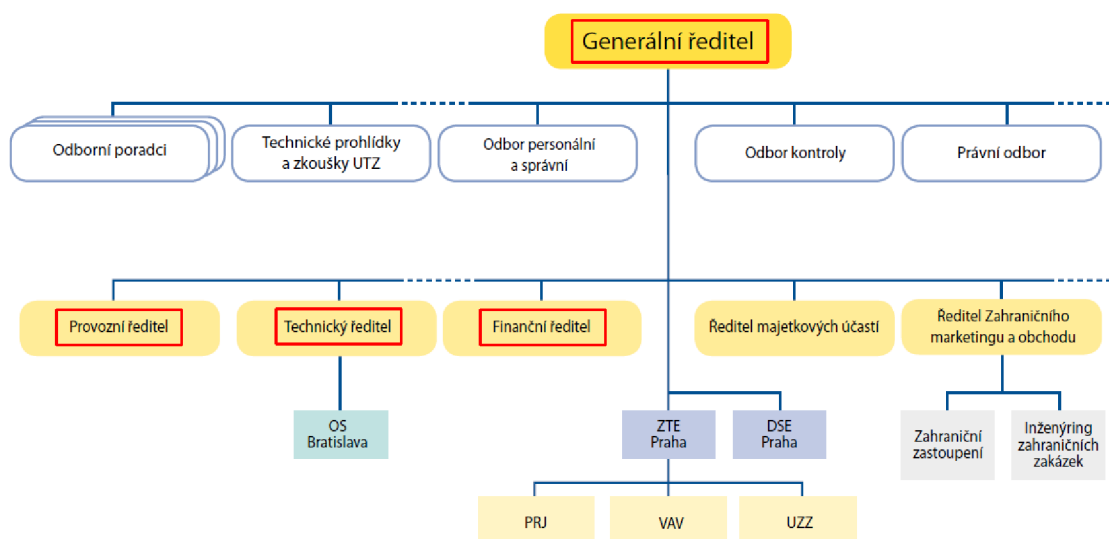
Generální ředitel

Odborní poradci

Technické prohlídky a zkoušky UTZ

Odbor personální a správní

Odbor kontroly

Právní odbor

Provozní ředitel

Technický ředitel

Finanční ředitel

Ředitel majetkových účastí

Ředitel Zahraničního marketingu a obchodu

OS Bratislava

ZTE Praha

DSE Praha

Zahraniční zastoupení

Inženýring zahraničních zakázek

PRJ

VAV

UZZ